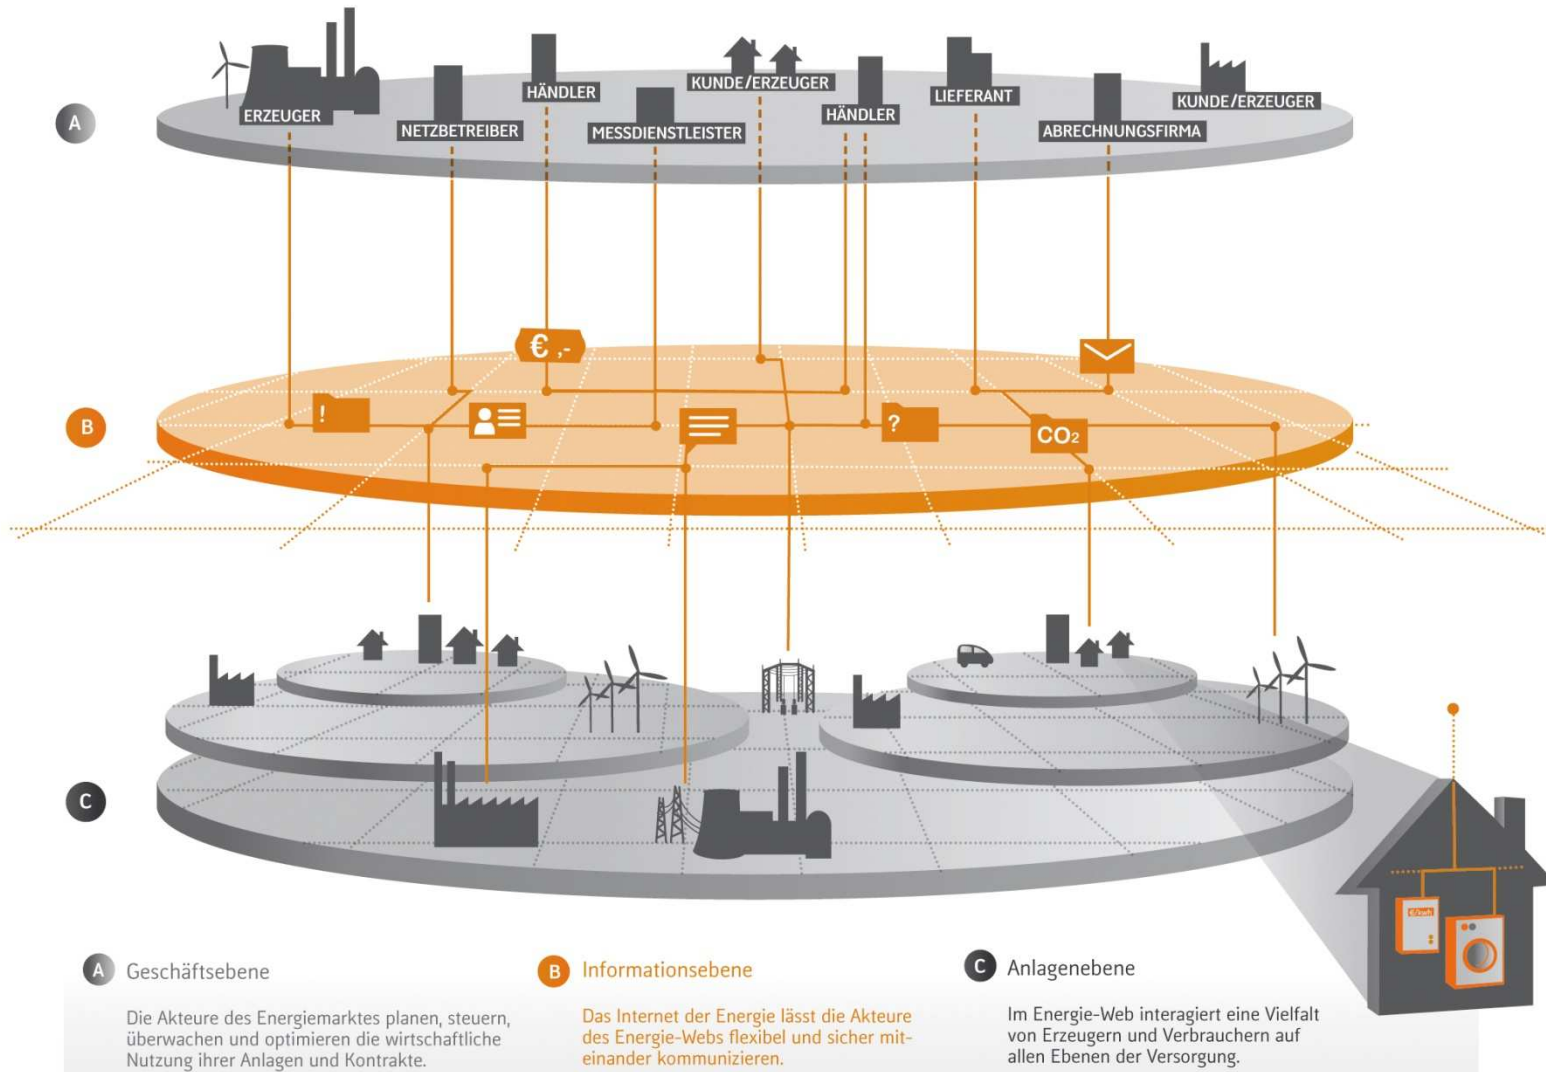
A

ERZEUGER
NETZBETREIBER
HÄNDLER
MESSDIENSTLEISTER
KUNDE/ERZEUGER
HÄNDLER
LIEFERANT
ABRECHNUNGSFIRMA
KUNDE/ERZEUGER

B

€,-
!
?
$CO_2$

C

A Geschäftsebene

Die Akteure des Energiemarktes planen, steuern, überwachen und optimieren die wirtschaftliche Nutzung ihrer Anlagen und Kontrakte.

B Informationsebene

Das Internet der Energie lässt die Akteure des Energie-Webs flexibel und sicher miteinander kommunizieren.

C Anlagenebene

Im Energie-Web interagiert eine Vielfalt von Erzeugern und Verbrauchern auf allen Ebenen der Versorgung.